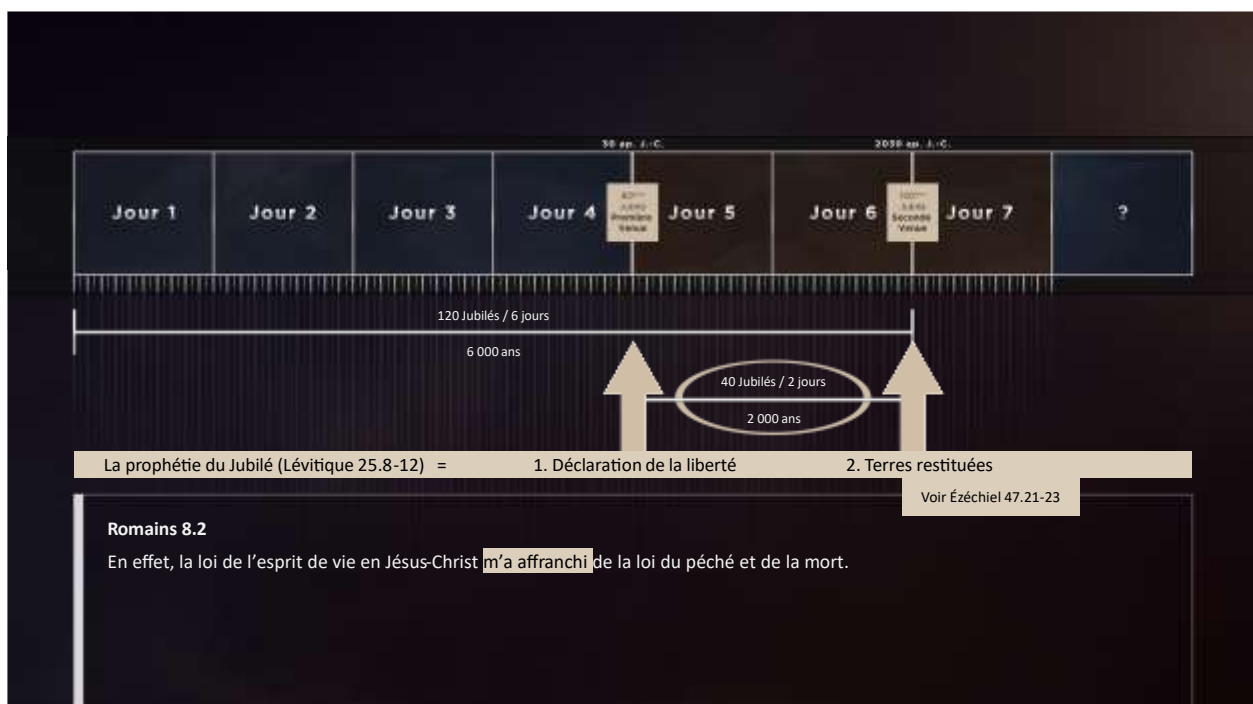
30 ap. J.-C.

2030 ap. J.-C.

Jour 1

Jour 2

Jour 3

Jour 4

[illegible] Première Venue

Jour 5

Jour 6

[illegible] Seconde Venue

Jour 7

?

120 Jubilés / 6 jours

6 000 ans

40 Jubilés / 2 jours

2 000 ans

La prophétie du Jubilé (Lévitique 25.8-12) = 1. Déclaration de la liberté 2. Terres restituées

Voir Ézéchiel 47.21-23

Romains 8.2

En effet, la loi de l'esprit de vie en Jésus-Christ m'a affranchi de la loi du péché et de la mort.